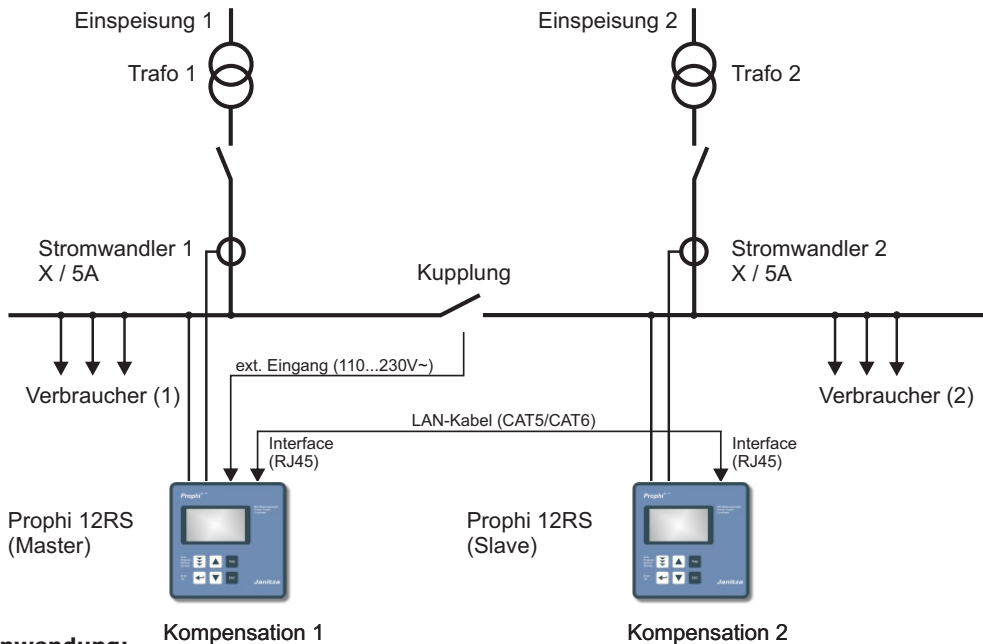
Einspeisung 1

Trafo 1

Einspeisung 2

Trafo 2

Stromwandler 1
X / 5A

Kupplung

Stromwandler 2
X / 5A

ext. Eingang (110...230V~)

Verbraucher (1)

Verbraucher (2)

LAN-Kabel (CAT5/CAT6)

Interface
(RJ45)

Interface
(RJ45)

Prophi

Prophi

Janitza

Janitza

Prophi 12RS
(Master)

Prophi 12RS
(Slave)

Kompensation 1

Kompensation 2

nwendung: